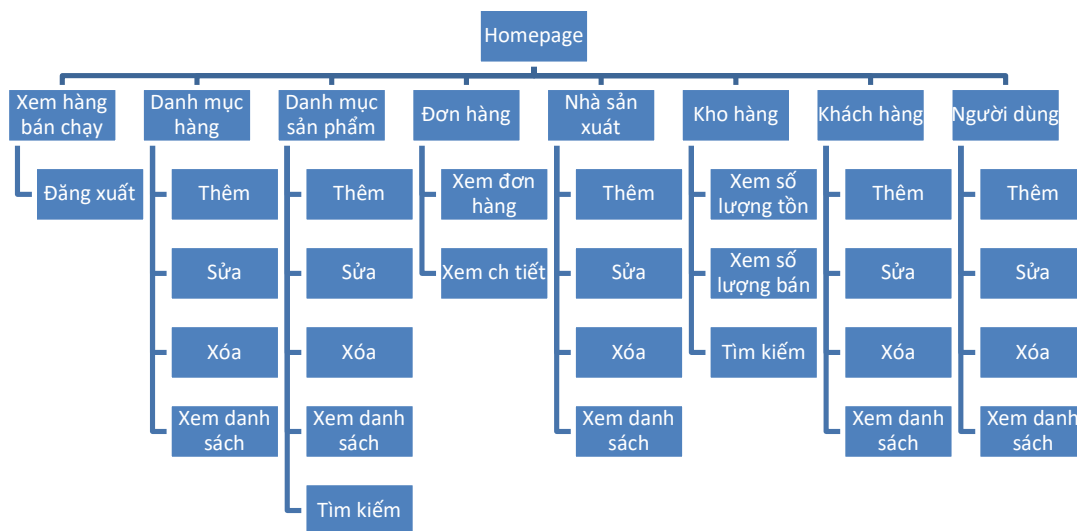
Homepage

Xem hàng bán chạy
Đăng xuất

Danh mục hàng
Thêm
Sửa
Xóa
Xem danh sách

Danh mục sản phẩm
Thêm
Sửa
Xóa
Xem danh sách
Tìm kiếm

Đơn hàng
Xem đơn hàng
Xem ch tiết

Nhà sản xuất
Thêm
Sửa
Xóa
Xem danh sách

Kho hàng
Xem số lượng tồn
Xem số lượng bán
Tìm kiếm

Khách hàng
Thêm
Sửa
Xóa
Xem danh sách

Người dùng
Thêm
Sửa
Xóa
Xem danh sách